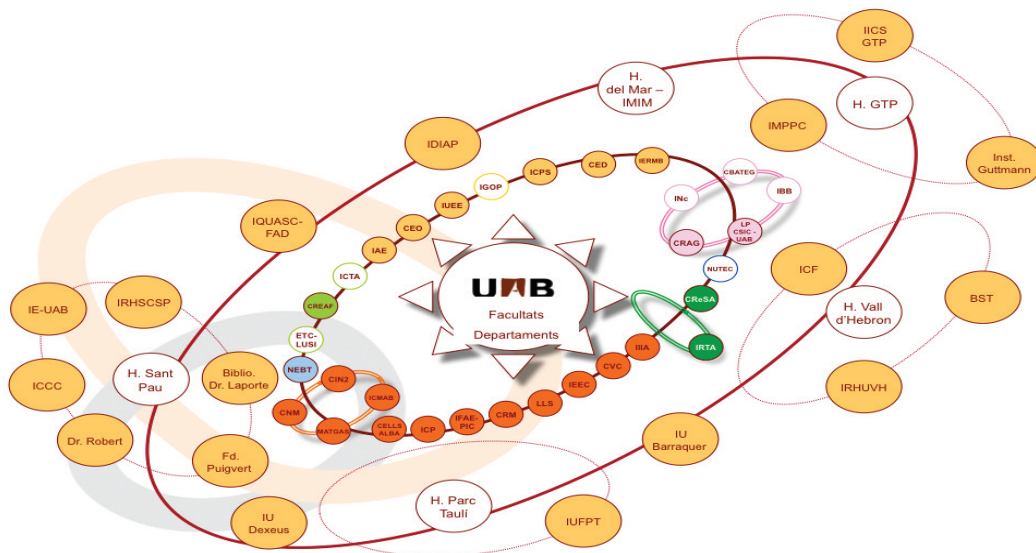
IICS GTP

H. del Mar – IMIM

H. GTP

IMPPC

Inst. Guttmann

IDIAP

IERMB

CED

ICPS

IGOP

CBATEG

INc

IBB

IUEE

CEO

IQUASC-FAD

IAE

CRAG

LP CSIC - UAB

NUTEC

ICF

ICTA

UAB

Facultats Departaments

CReSA

BST

H. Vall d'Hebron

IRHSCSP

CREAF

IE-UAB

ETC-LUSI

IRTA

IIIA

H. Sant Pau

NEBT

Biblio. Dr. Laporte

CIN2

CVC

IRHUVH

ICCC

ICMAB

IEEC

CNM

LLS

CRM

Dr. Robert

MATGAS

CELLS ALBA

ICP

IFAE-PIC

IU Barraquer

Fd. Puigvert

H. Parc Taulí

IUFPT

IU Dexeus